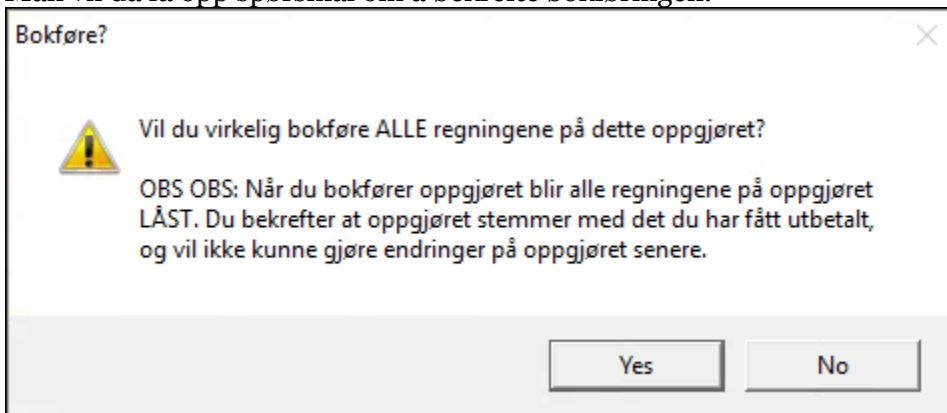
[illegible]

Bokføre?

×

Vil du virkelig bokføre ALLE regningene på dette oppgjøret?

OBS OBS: Når du bokfører oppgjøret blir alle regningene på oppgjøret LÅST. Du bekrefter at oppgjøret stemmer med det du har fått utbetalt, og vil ikke kunne gjøre endringer på oppgjøret senere.

Yes

No